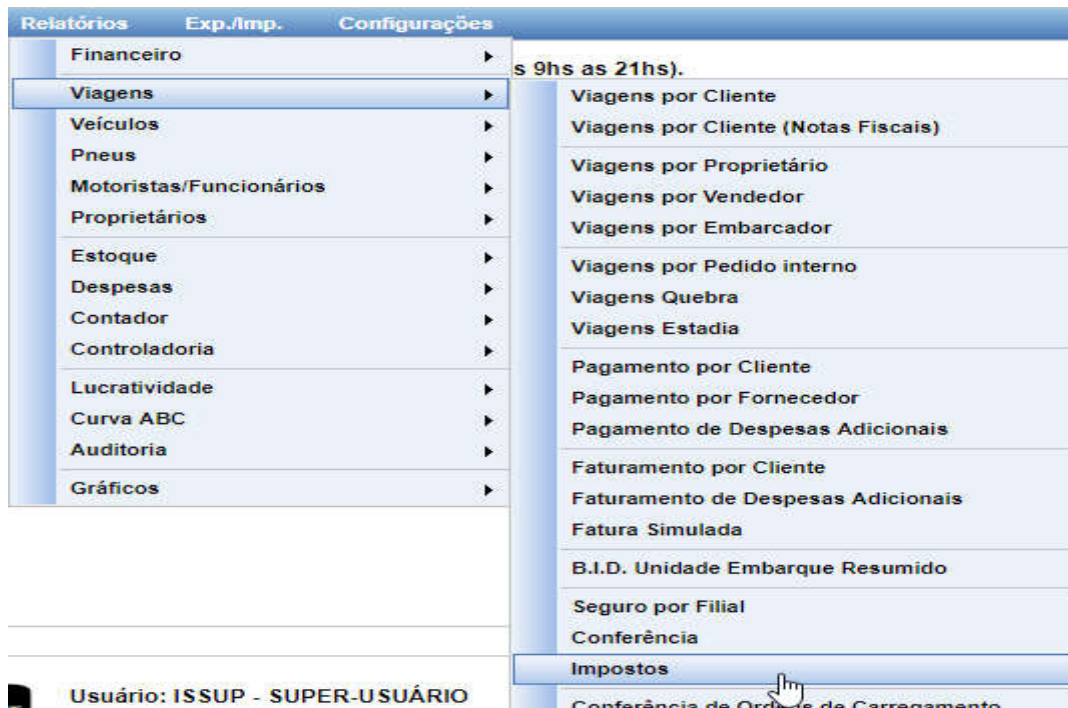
Relatórios Exp./Imp. Configurações

Financeiro
Viagens
Veículos
Pneus
Motoristas/Funcionários
Proprietários
Estoque
Despesas
Contador
Controladoria
Lucratividade
Curva ABC
Auditoria
Gráficos

s 9hs as 21hs).

Viagens por Cliente
Viagens por Cliente (Notas Fiscais)
Viagens por Proprietário
Viagens por Vendedor
Viagens por Embarcador
Viagens por Pedido interno
Viagens Quebra
Viagens Estadia
Pagamento por Cliente
Pagamento por Fornecedor
Pagamento de Despesas Adicionais
Faturamento por Cliente
Faturamento de Despesas Adicionais
Fatura Simulada
B.I.D. Unidade Embarque Resumido
Seguro por Filial
Conferência
Impostos
Conferência de Or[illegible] de Carregamento

Usuário: ISSUP - SUPER-USUÁRIO